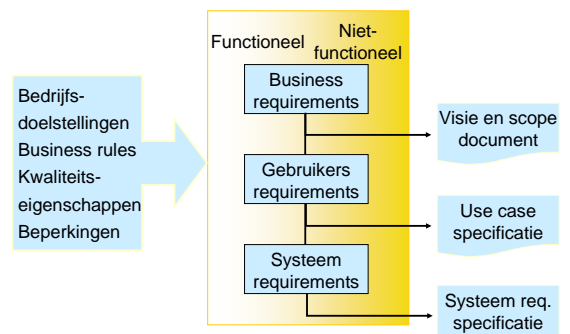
Bedrijfsdoelstellingen
Business rules
Kwaliteitseigenschappen
Beperkingen

Functioneel

Niet-functioneel

Business requirements

Gebruikers requirements

Systeem requirements

Visie en scope document

Use case specificatie

Systeem req. specificatie